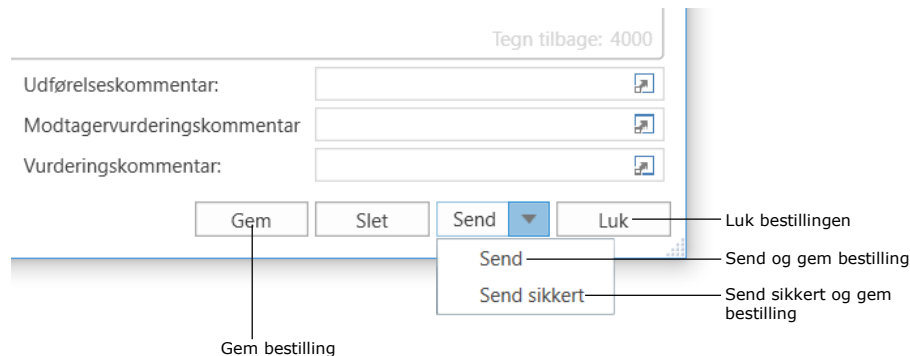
Tegn tilbage: 4000

Udførelseskommentar:

Modtagervurderingskommentar

Vurderingskommentar:

Gem

Slet

Send

Luk

Luk bestillingen

Send

Send og gem bestilling

Send sikkert

Send sikkert og gem bestilling

Gem bestilling